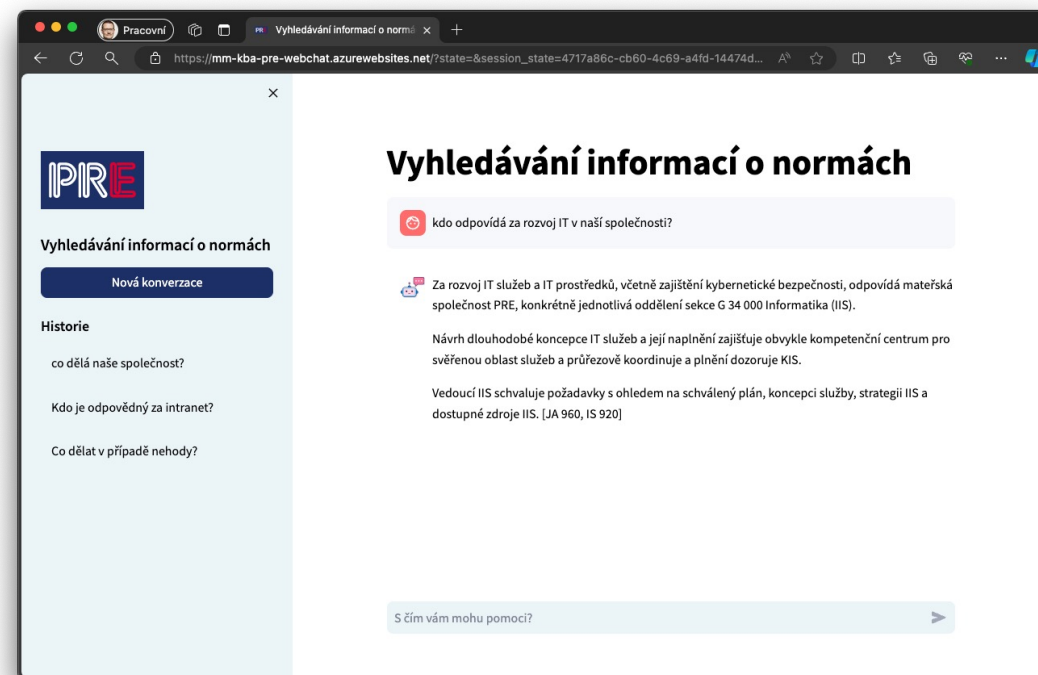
Pracovní

Vyhledávání informací o normá ×

https://mm-kba-pre-webchat.azurewebsites.net/?state=&session_state=4717a86c-cb60-4c69-a4fd-14474d...

×

PRE

Vyhledávání informací o normách

Nová konverzace

Historie

co dělá naše společnost?

Kdo je odpovědný za intranet?

Co dělat v případě nehody?

Vyhledávání informací o normách

kdo odpovídá za rozvoj IT v naší společnosti?

Za rozvoj IT služeb a IT prostředků, včetně zajištění kybernetické bezpečnosti, odpovídá mateřská společnost PRE, konkrétně jednotlivá oddělení sekce G 34 000 Informatika (IIS).

Návrh dlouhodobé koncepce IT služeb a její naplnění zajišťuje obvykle kompetenční centrum pro svěřenou oblast služeb a průřezově koordinuje a plnění dozoruje KIS.

Vedoucí IIS schvaluje požadavky s ohledem na schválený plán, koncepci služby, strategii IIS a dostupné zdroje IIS. [JA 960, IS 920]

S čím vám mohu pomoci?